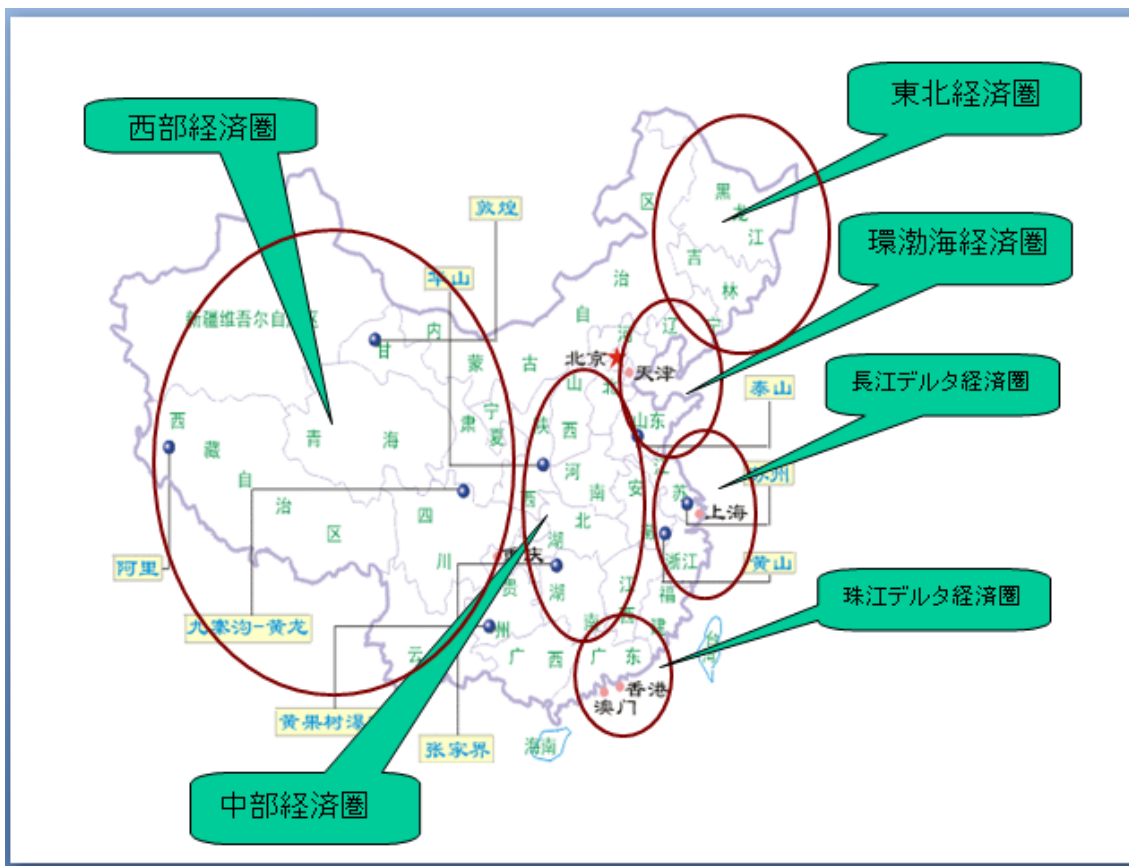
西部経済圏

東北経済圏

環渤海経済圏

長江デルタ経済圏

珠江デルタ経済圏

中部経済圏

敦煌

天山

新疆维吾尔自治区

甘

内

蒙

古

自

治

区

黑

龙

江

吉

林

辽

宁

北京

天津

山

西

河

北

山东

泰山

宁

夏

陕

西

河

南

安

徽

江

苏

苏州

上海

浙江

黄山

西

藏

自

治

区

青

海

四

川

重庆

湖

北

湖

南

江

西

福

建

台

湾

阿里

九寨沟-黄龙

贵

州

云

南

广

西

广

东

香港

澳门

海南

黄果树瀑布

张家界